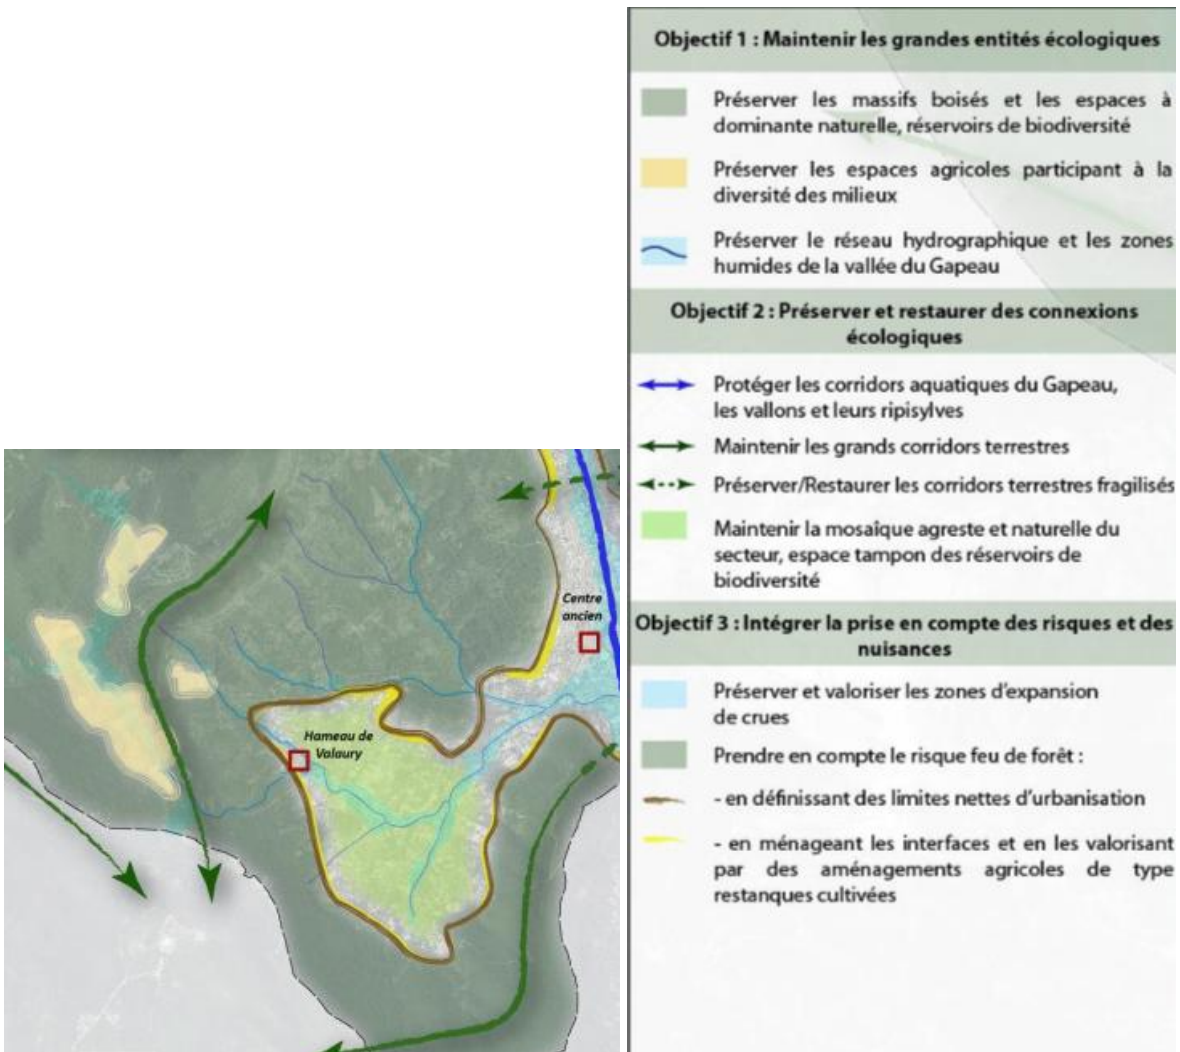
Centre ancien

Hameau de Valaury

Objectif 1 : Maintenir les grandes entités écologiques

Préserver les massifs boisés et les espaces à dominante naturelle, réservoirs de biodiversité

Préserver les espaces agricoles participant à la diversité des milieux

Préserver le réseau hydrographique et les zones humides de la vallée du Gapeau

Objectif 2 : Préserver et restaurer des connexions écologiques

Protéger les corridors aquatiques du Gapeau, les vallons et leurs ripisylves

Maintenir les grands corridors terrestres

Préserver/Restaurer les corridors terrestres fragilisés

Maintenir la mosaïque agreste et naturelle du secteur, espace tampon des réservoirs de biodiversité

Objectif 3 : Intégrer la prise en compte des risques et des nuisances

Préserver et valoriser les zones d'expansion de crues

Prendre en compte le risque feu de forêt :

- en définissant des limites nettes d'urbanisation

- en ménageant les interfaces et en les valorisant par des aménagements agricoles de type restanques cultivées